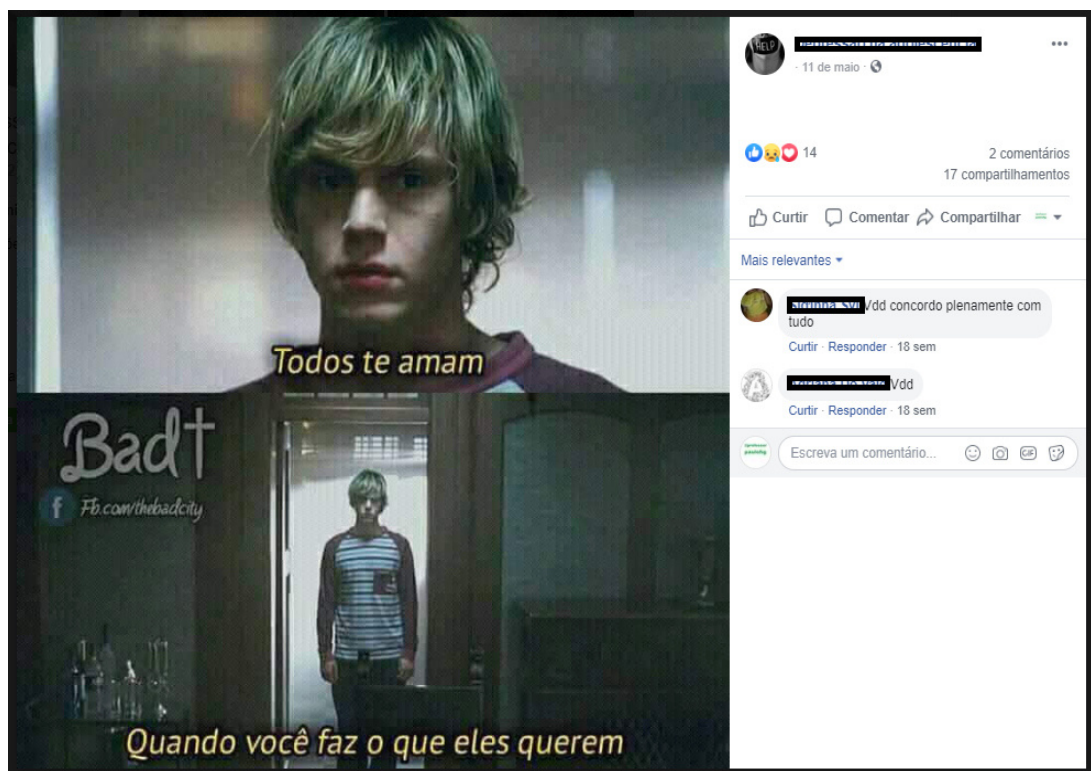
Todos te amam

Badt
Fb.com/thebadcity

Quando você faz o que eles querem

HELP
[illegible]
11 de maio ·

14
2 comentários
17 compartilhamentos

Curtir
Comentar
Compartilhar

Mais relevantes

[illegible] Vdd concordo plenamente com tudo
Curtir · Responder · 18 sem

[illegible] Vdd
Curtir · Responder · 18 sem

Escreva um comentário...
GIF